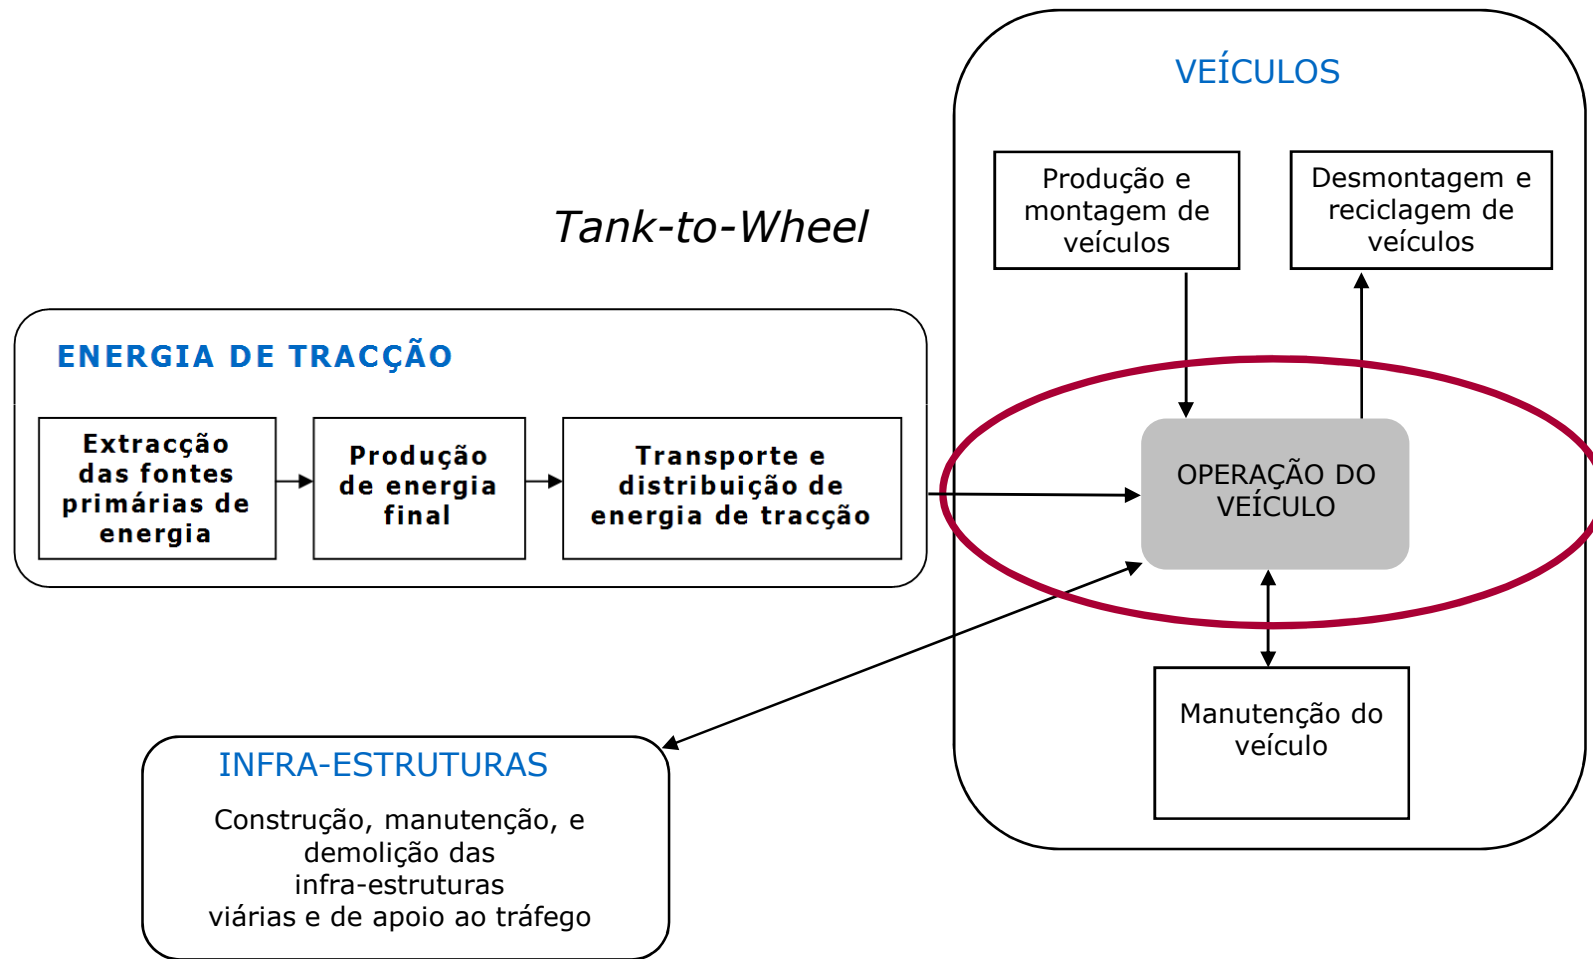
VEÍCULOS

Produção e montagem de veículos

Desmontagem e reciclagem de veículos

Tank-to-Wheel

ENERGIA DE TRACÇÃO

Extracção das fontes primárias de energia

Produção de energia final

Transporte e distribuição de energia de tracção

OPERAÇÃO DO VEÍCULO

Manutenção do veículo

INFRA-ESTRUTURAS

Construção, manutenção, e demolição das infra-estruturas viárias e de apoio ao tráfego